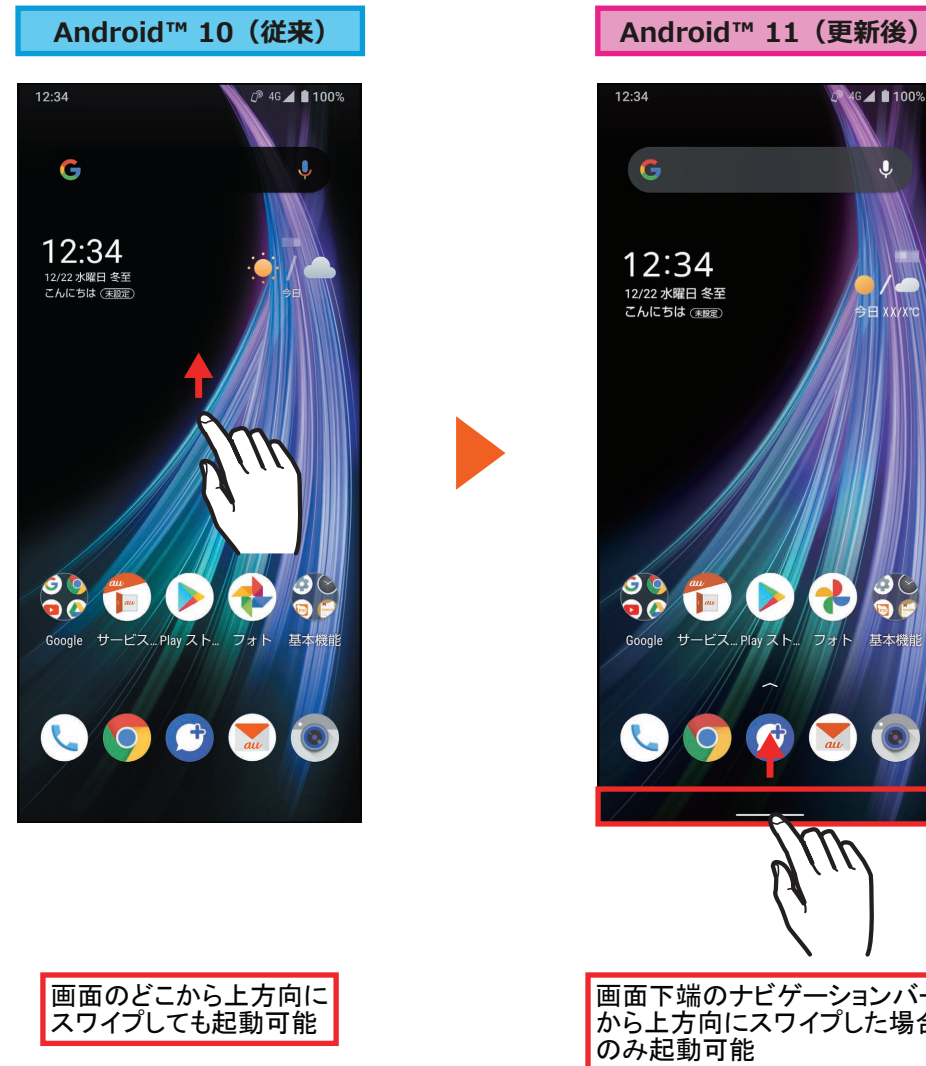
Android™ 10（従来）

12:34

4G 100%

12:34
12/22 水曜日 冬至
こんにちは （未設定）

今日

Google サービス… Play スト… フォト 基本機能

画面のどこから上方向にスワイプしても起動可能

Android™ 11（更新後）

12:34

4G 100%

12:34
12/22 水曜日 冬至
こんにちは （未設定）

今日 XX/X℃

Google サービス… Play スト… フォト 基本機能

画面下端のナビゲーションバーから上方向にスワイプした場合のみ起動可能